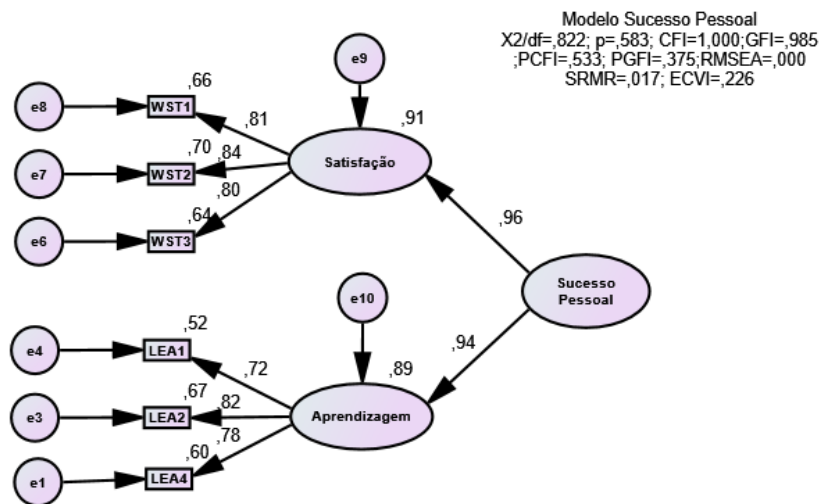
Modelo Sucesso Pessoal
X2/df=,822; p=,583; CFI=1,000;GFI=,985
;PCFI=,533; PGFI=,375;RMSEA=,000
SRMR=,017; ECVI=,226

e9

,66

e8

WST1

,81

,91

,70

,84

e7

WST2

Satisfação

,80

,64

e6

WST3

,96

Sucesso
Pessoal

e10

,52

e4

LEA1

,94

,72

,89

,67

,82

e3

LEA2

Aprendizagem

,78

,60

e1

LEA4